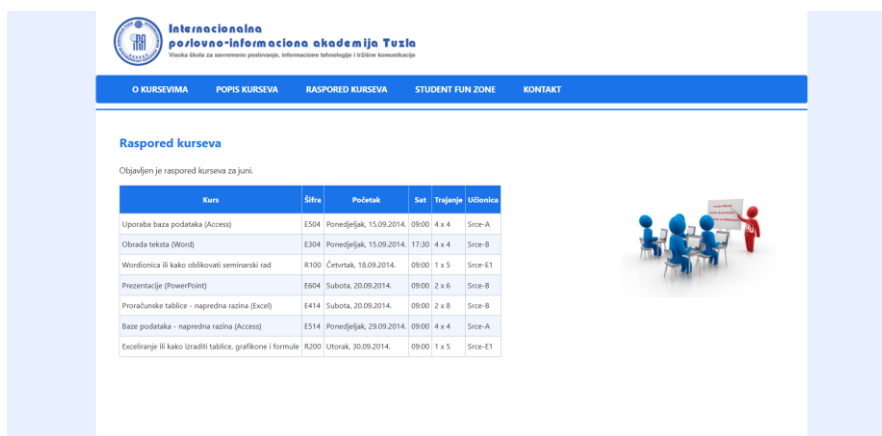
Internacionalna
poslovno-informaciona akademija Tuzla
Visoka škola za savremeno poslovanje, informacione tehnologije i tržišne komunikacije

O KURSEVIMA POPIS KURSEVA RASPORED KURSEVA STUDENT FUN ZONE KONTAKT

Raspored kurseva

Objavljen je raspored kurseva za juni.

| Kurs | Šifra | Početak | Sat | Trajanje | Učionica |
|---|---|---|---|---|---|
| Uporaba baza podataka (Access) | E504 | Ponedjeljak, 15.09.2014. | 09:00 | 4 x 4 | Srce-A |
| Obrada teksta (Word) | E304 | Ponedjeljak, 15.09.2014. | 17:30 | 4 x 4 | Srce-B |
| Wordionica ili kako oblikovati seminarski rad | R100 | Četvrtak, 18.09.2014. | 09:00 | 1 x 5 | Srce-E1 |
| Prezentacije (PowerPoint) | E604 | Subota, 20.09.2014. | 09:00 | 2 x 6 | Srce-B |
| Proračunske tablice - napredna razina (Excel) | E414 | Subota, 20.09.2014. | 09:00 | 2 x 8 | Srce-B |
| Baze podataka - napredna razina (Access) | E514 | Ponedjeljak, 29.09.2014. | 09:00 | 4 x 4 | Srce-A |
| Exceliranje ili kako izraditi tablice, grafikone i formule | R200 | Utorak, 30.09.2014. | 09:00 | 1 x 5 | Srce-E1 |